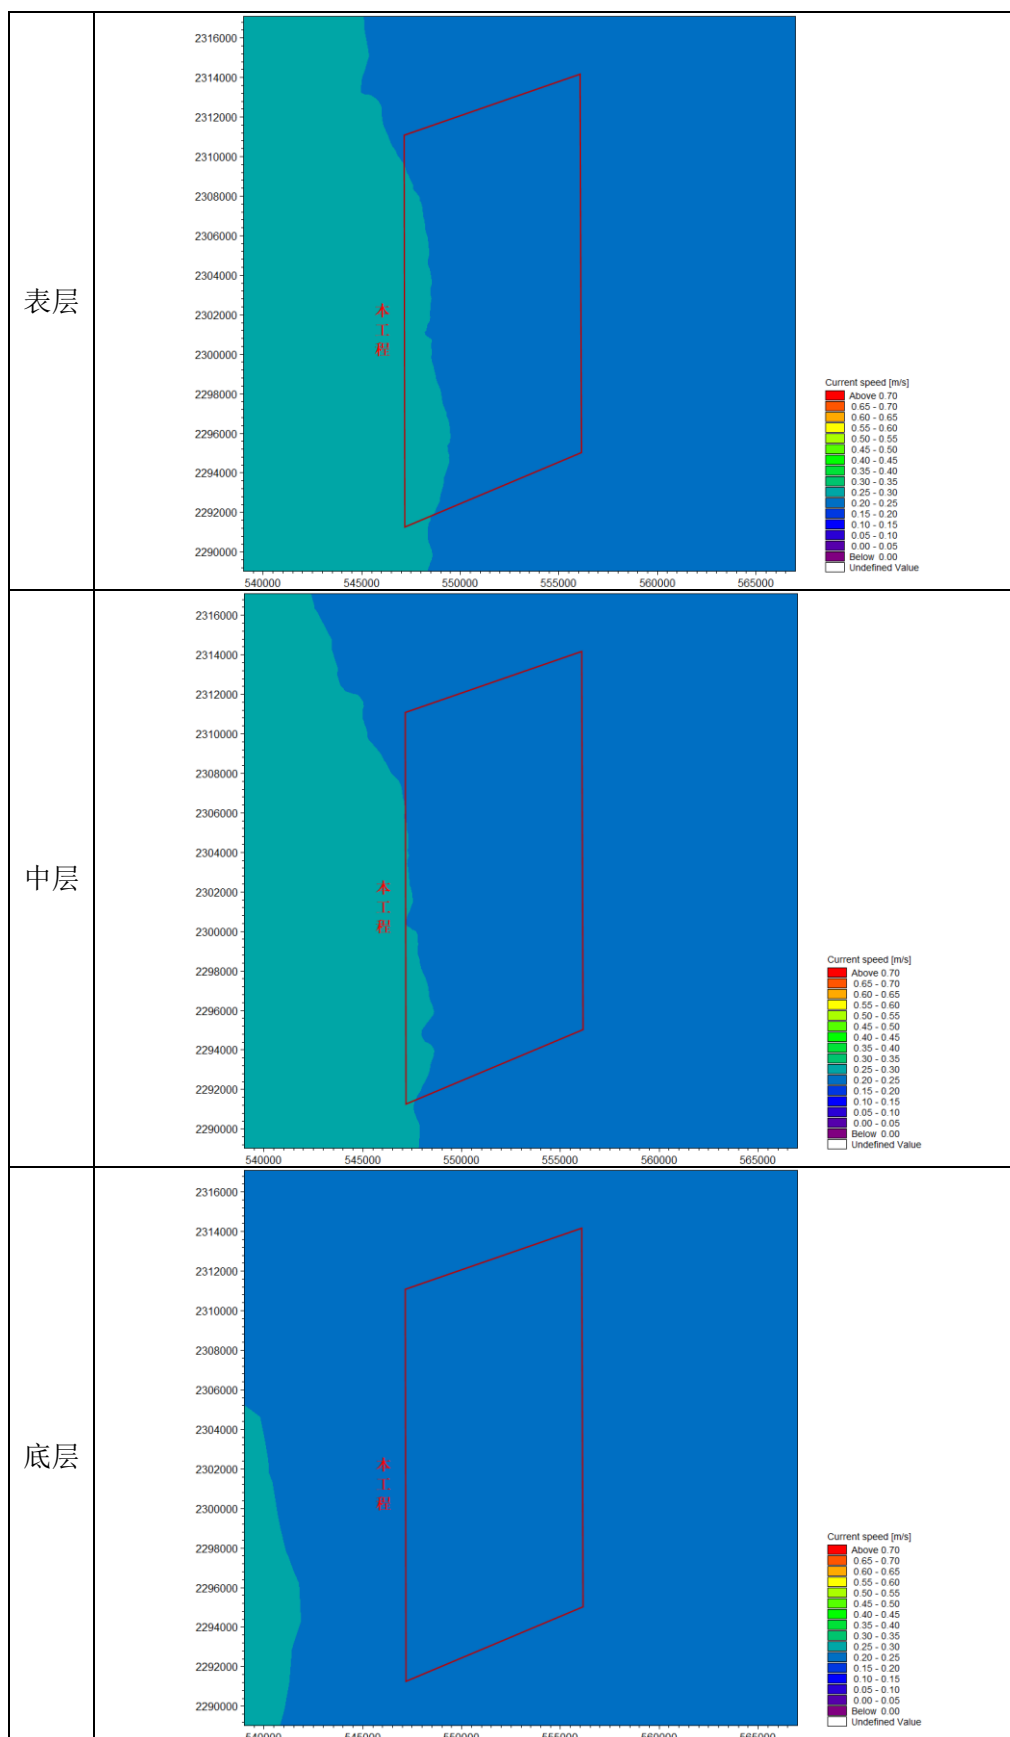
| | |
|---|---|
| 表层 | 2316000 2314000 2312000 2310000 2308000 2306000 2304000 2302000 2300000 2298000 2296000 2294000 2292000 2290000 540000 545000 550000 555000 560000 565000 本工程 Current speed [m/s] Above 0.70 0.65 - 0.70 0.60 - 0.65 0.55 - 0.60 0.50 - 0.55 0.45 - 0.50 0.40 - 0.45 0.35 - 0.40 0.30 - 0.35 0.25 - 0.30 0.20 - 0.25 0.15 - 0.20 0.10 - 0.15 0.05 - 0.10 0.00 - 0.05 Below 0.00 Undefined Value |
| 中层 | 2316000 2314000 2312000 2310000 2308000 2306000 2304000 2302000 2300000 2298000 2296000 2294000 2292000 2290000 540000 545000 550000 555000 560000 565000 本工程 Current speed [m/s] Above 0.70 0.65 - 0.70 0.60 - 0.65 0.55 - 0.60 0.50 - 0.55 0.45 - 0.50 0.40 - 0.45 0.35 - 0.40 0.30 - 0.35 0.25 - 0.30 0.20 - 0.25 0.15 - 0.20 0.10 - 0.15 0.05 - 0.10 0.00 - 0.05 Below 0.00 Undefined Value |
| 底层 | 2316000 2314000 2312000 2310000 2308000 2306000 2304000 2302000 2300000 2298000 2296000 2294000 2292000 2290000 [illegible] 本工程 Current speed [m/s] Above 0.70 0.65 - 0.70 0.60 - 0.65 0.55 - 0.60 0.50 - 0.55 0.45 - 0.50 0.40 - 0.45 0.35 - 0.40 0.30 - 0.35 0.25 - 0.30 0.20 - 0.25 0.15 - 0.20 0.10 - 0.15 0.05 - 0.10 0.00 - 0.05 Below 0.00 Undefined Value |